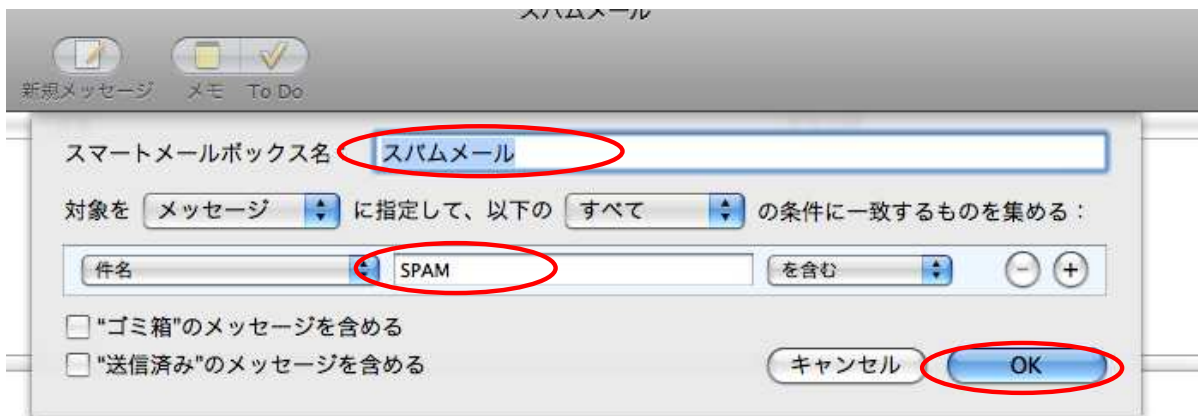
スパムメール

新規メッセージ メモ To Do

スマートメールボックス名： スパムメール

対象を メッセージ に指定して、以下の すべて の条件に一致するものを集める：

件名 SPAM を含む

"ゴミ箱"のメッセージを含める

"送信済み"のメッセージを含める

キャンセル OK